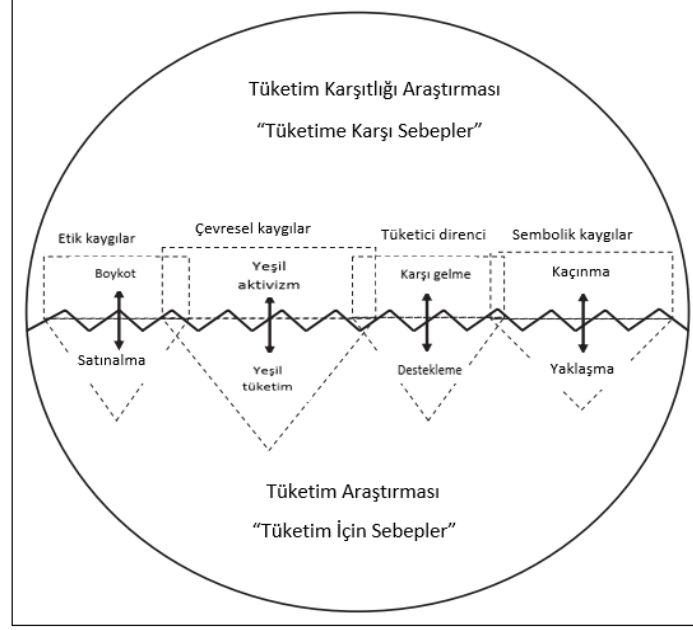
Tüketim Karşıtlığı Araştırması

“Tüketime Karşı Sebepler”

Etik kaygılar

Çevresel kaygılar

Tüketici direnci

Sembolik kaygılar

Boykot

Yeşil aktivizm

Karşı gelme

Kaçınma

Satınalma

Yeşil tüketim

Destekleme

Yaklaşma

Tüketim Araştırması

“Tüketim İçin Sebepler”